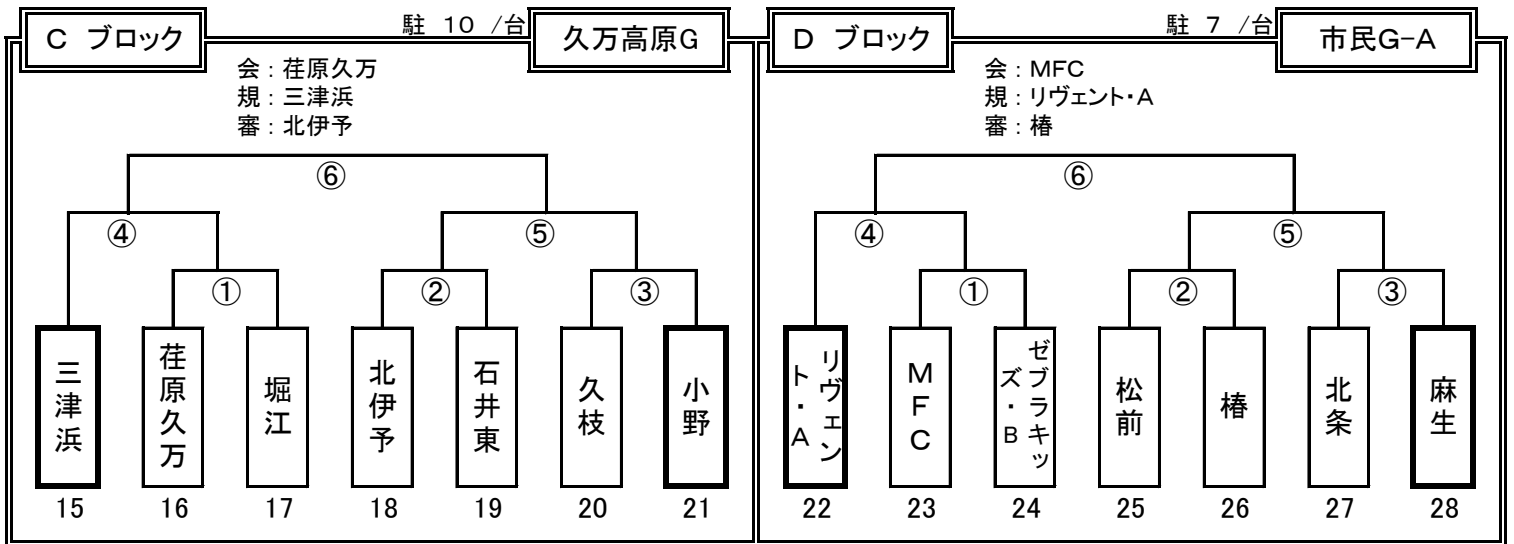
C ブロック

駐 10 /台

久万高原G

会：荏原久万
規：三津浜
審：北伊予

⑥

④

⑤

①

②

③

三津浜

荏原久万

堀江

北伊予

石井東

久枝

小野

15 16 17 18 19 20 21

D ブロック

駐 7 /台

市民G-A

会：MFC
規：リヴェント・A
審：椿

⑥

④

⑤

①

②

③

リヴェント・A

MFC

ゼブラキッズ・B

松前

椿

北条

麻生

22 23 24 25 26 27 28